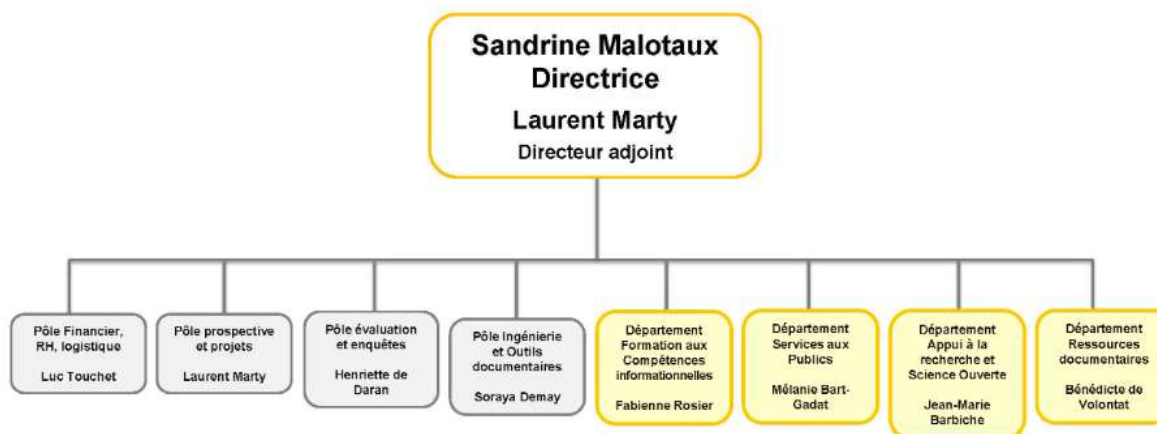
Sandrine Malotaux
Directrice

Laurent Marty
Directeur adjoint

Pôle Financier, RH, logistique

Luc Touchet

Pôle prospective et projets

Laurent Marty

Pôle évaluation et enquêtes

Henriette de Daran

Pôle Ingénierie et Outils documentaires

Soraya Demay

Département Formation aux Compétences informationnelles

Fabienne Rosier

Département Services aux Publics

Mélanie Bart-Gadat

Département Appui à la recherche et Science Ouverte

Jean-Marie Barbiche

Département Ressources documentaires

Bénédicte de Volontat